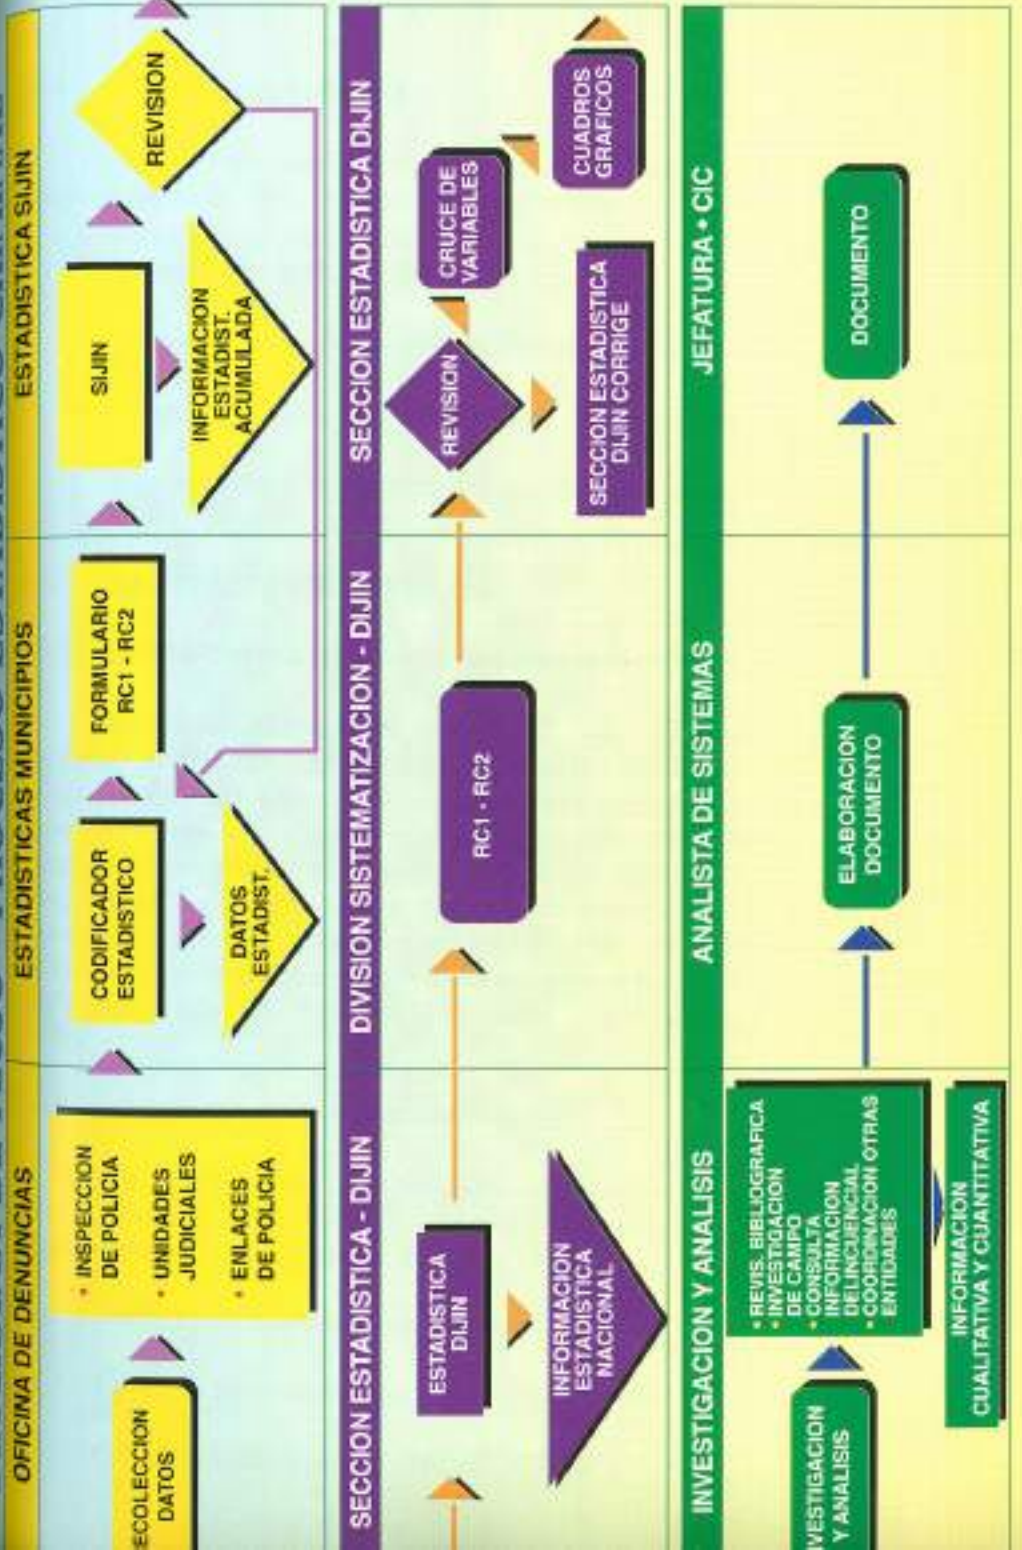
OFICINA DE DENUNCIAS

ESTADISTICAS MUNICIPIOS

ESTADISTICA SIJIN

ECOLECCION DATOS

• INSPECCION DE POLICIA
• UNIDADES JUDICIALES
• ENLACES DE POLICIA

CODIFICADOR ESTADISTICO

DATOS ESTADIST.

FORMULARIO RC1 - RC2

SIJIN

INFORMACION ESTADIST. ACUMULADA

REVISION

SECCION ESTADISTICA - DIJIN

DIVISION SISTEMATIZACION - DIJIN

SECCION ESTADISTICA DIJIN

ESTADISTICA DIJIN

INFORMACION ESTADISTICA NACIONAL

RC1 - RC2

REVISION

SECCION ESTADISTICA DIJIN CORRIGE

CRUCE DE VARIABLES

CUADROS GRAFICOS

INVESTIGACION Y ANALISIS

ANALISTA DE SISTEMAS

JEFATURA • CIC

VESTIGACION Y ANALISIS

• REVIS. BIBLIOGRAFICA
• INVESTIGACION DE CAMPO
• CONSULTA INFORMACION DELINCUENCIAL
• COORDINACION OTRAS ENTIDADES

INFORMACION CUALITATIVA Y CUANTITATIVA

ELABORACION DOCUMENTO

DOCUMENTO